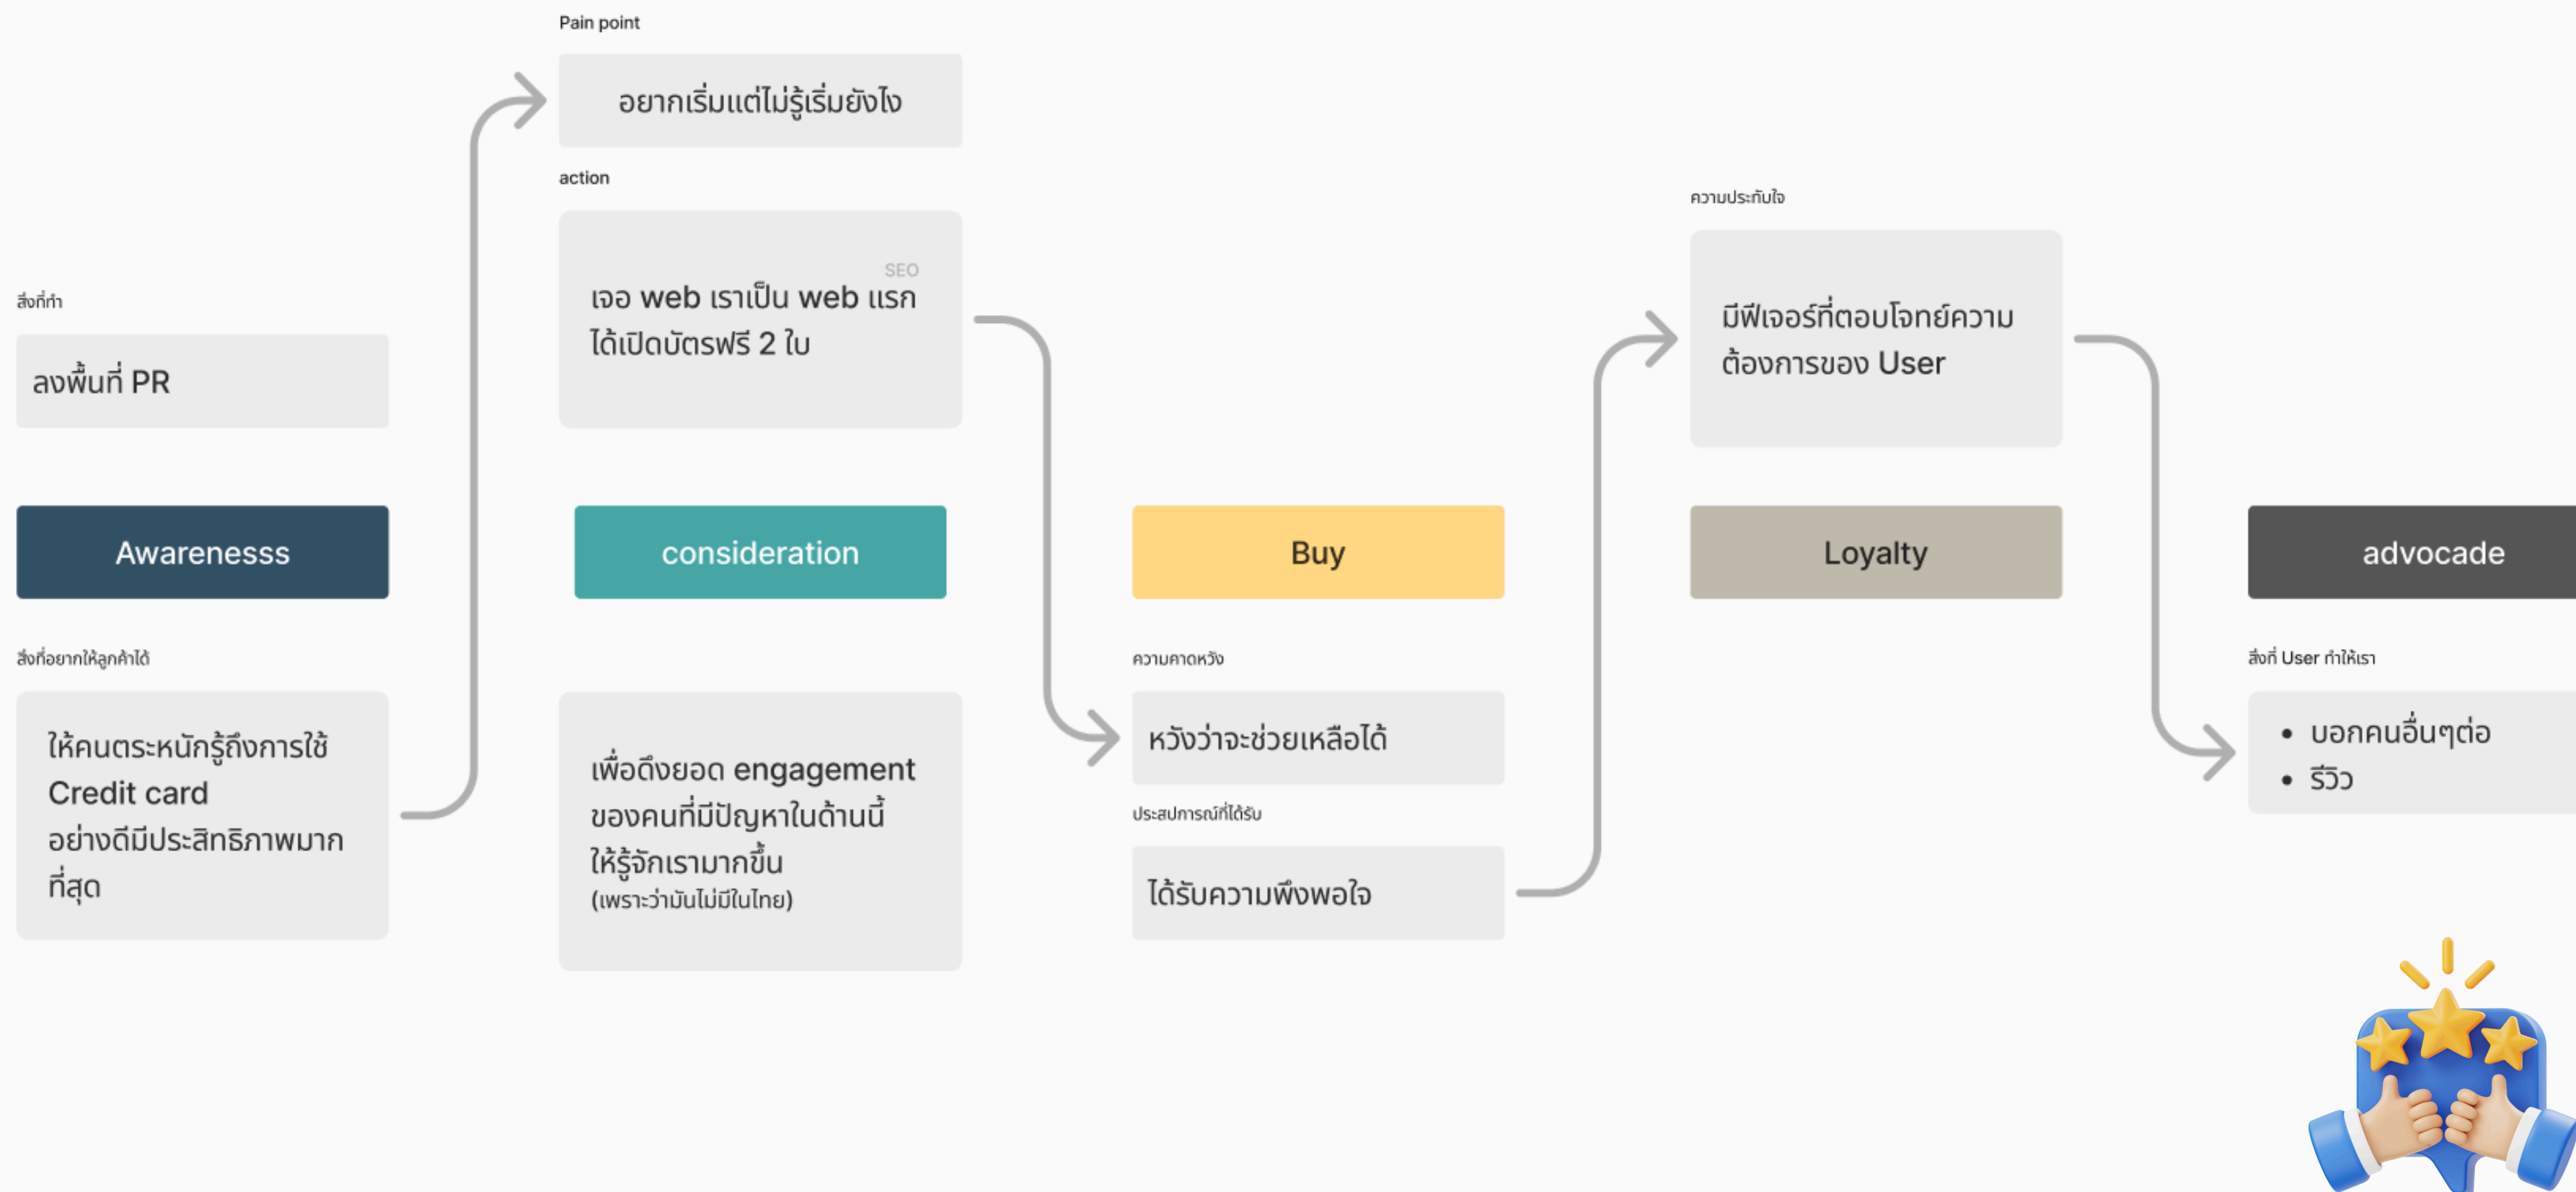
สิ่งที่ทำ

ลงพื้นที่ PR

Awarenesss

สิ่งที่อยากให้ลูกค้าได้

ให้คนตระหนักรู้ถึงการใช้ Credit card อย่างดีมีประสิทธิภาพมากที่สุด

Pain point

อยากเริ่มแต่ไม่รู้เริ่มยังไง

action

SEO

เจอ web เราเป็น web แรก ได้เปิดบัตรฟรี 2 ใบ

consideration

เพื่อดึงยอด engagement ของคนที่มีปัญหาในด้านนี้ ให้รู้จักเรามากขึ้น (เพราะว่ามันไม่มีในไทย)

Buy

ความคาดหวัง

หวังว่าจะช่วยเหลือได้

ประสบการณ์ที่ได้รับ

ได้รับความพึงพอใจ

ความประทับใจ

มีฟีเจอร์ที่ตอบโจทย์ความต้องการของ User

Loyalty

advocade

สิ่งที่ User ทำให้เรา

• บอกคนอื่นๆต่อ
• รีวิว